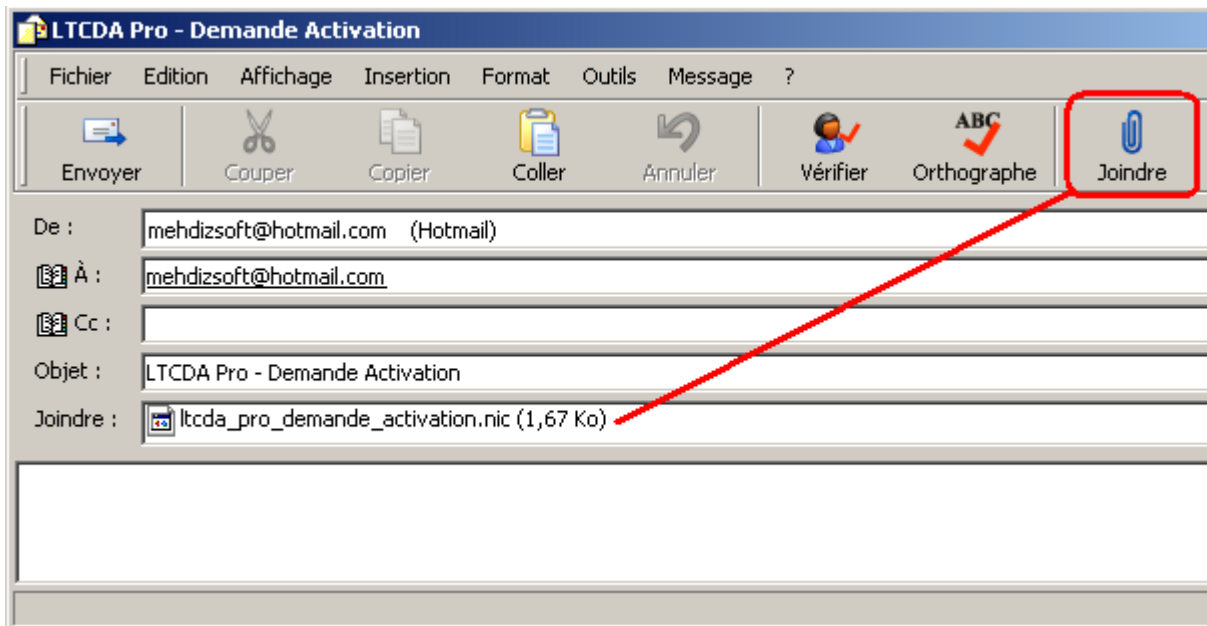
LTCDA Pro - Demande Activation

Fichier Edition Affichage Insertion Format Outils Message ?

Envoyer Couper Copier Coller Annuler Vérifier ABC Orthographe Joindre

De : mehdizsoft@hotmail.com (Hotmail)

À : mehdizsoft@hotmail.com

Cc :

Objet : LTCDA Pro - Demande Activation

Joindre : ltcda_pro_demande_activation.nic (1,67 Ko)